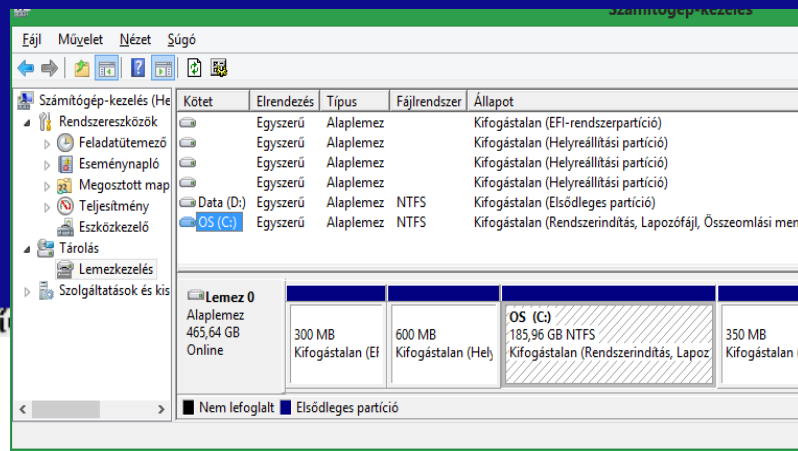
Számítógép-kezelés

Fájl Művelet Nézet Súgó

Számítógép-kezelés (He
Rendszereszközök
Feladatütemező
Eseménynapló
Megosztott map
Teljesítmény
Eszközkezelő
Tárolás
Lemezkezelés
Szolgáltatások és kis

| Kötet | Elrendezés | Típus | Fájlrendszer | Állapot |
|---|---|---|---|---|
| | Egyszerű | Alaplemez | | Kifogástalan (EFI-rendszerpartíció) |
| | Egyszerű | Alaplemez | | Kifogástalan (Helyreállítási partíció) |
| | Egyszerű | Alaplemez | | Kifogástalan (Helyreállítási partíció) |
| | Egyszerű | Alaplemez | | Kifogástalan (Helyreállítási partíció) |
| Data (D:) | Egyszerű | Alaplemez | NTFS | Kifogástalan (Elsődleges partíció) |
| OS (C:) | Egyszerű | Alaplemez | NTFS | Kifogástalan (Rendszerindítás, Lapozófájl, Összeomlási mer |

Lemez 0
Alaplemez
465,64 GB
Online

300 MB
Kifogástalan (EF

600 MB
Kifogástalan (Hely

OS (C:)
185,96 GB NTFS
Kifogástalan (Rendszerindítás, Lapoz

350 MB
Kifogástalan (

Nem lefoglalt Elsődleges partíció